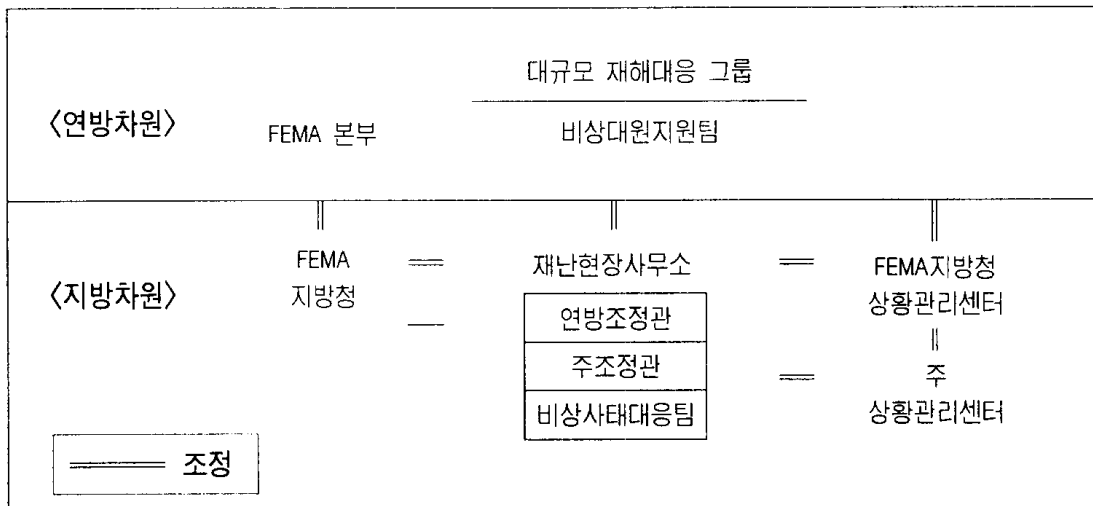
〈연방차원〉

FEMA 본부

대규모 재해대응 그룹

비상대원지원팀

〈지방차원〉

FEMA 지방청

재난현장사무소

| 연방조정관 |
|---|
| 주조정관 |
| 비상사태대응팀 |

FEMA지방청 상황관리센터

주 상황관리센터

조정